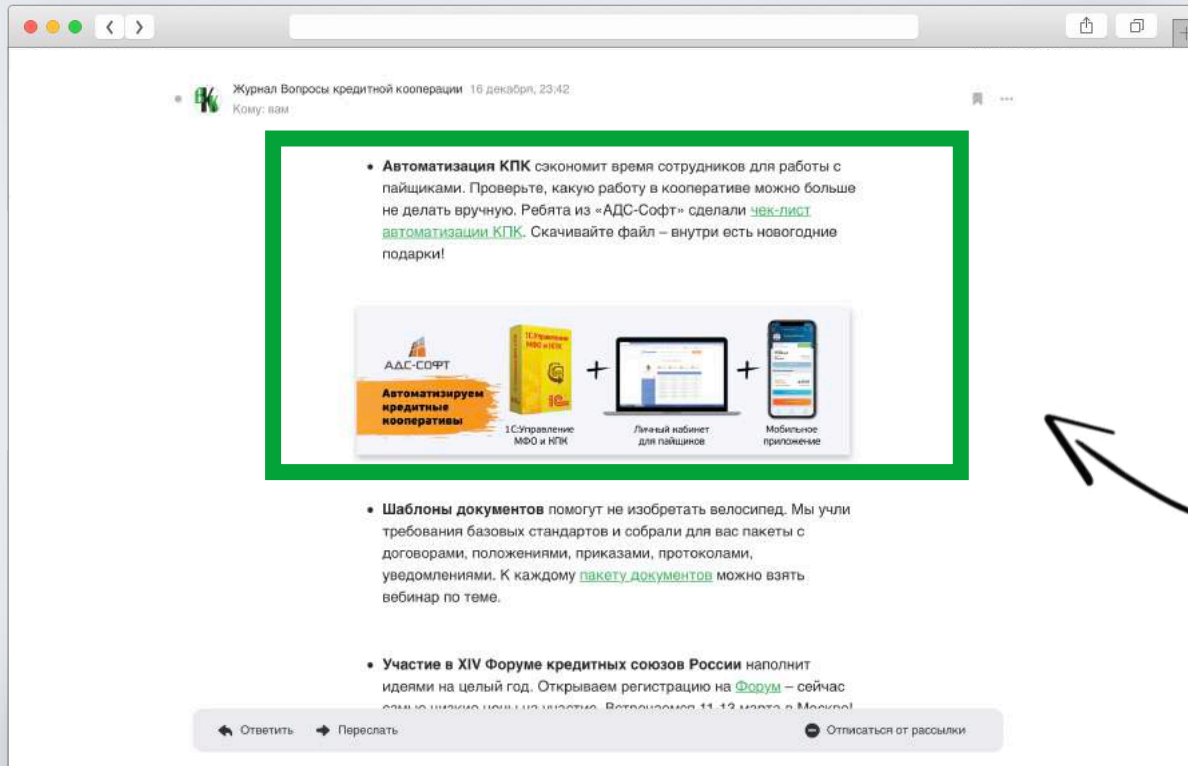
Журнал Вопросы кредитной кооперации 16 декабря, 23:42
Кому: вам

• **Автоматизация КПК** сэкономит время сотрудников для работы с пайщиками. Проверьте, какую работу в кооперативе можно больше не делать вручную. Ребята из «АДС-Софт» сделали чек-лист автоматизации КПК. Скачивайте файл – внутри есть новогодние подарки!

АДС-СОФТ
Автоматизируем кредитные кооперативы
1С:Управление МФО и КПК
+
Личный кабинет для пайщиков
+
Мобильное приложение

• **Шаблоны документов** помогут не изобретать велосипед. Мы учли требования базовых стандартов и собрали для вас пакеты с договорами, положениями, приказами, протоколами, уведомлениями. К каждому пакету документов можно взять вебинар по теме.

• **Участие в XIV Форуме кредитных союзов России** наполнит идеями на целый год. Открываем регистрацию на Форум – сейчас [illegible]

Ответить Переслать Отписаться от рассылки